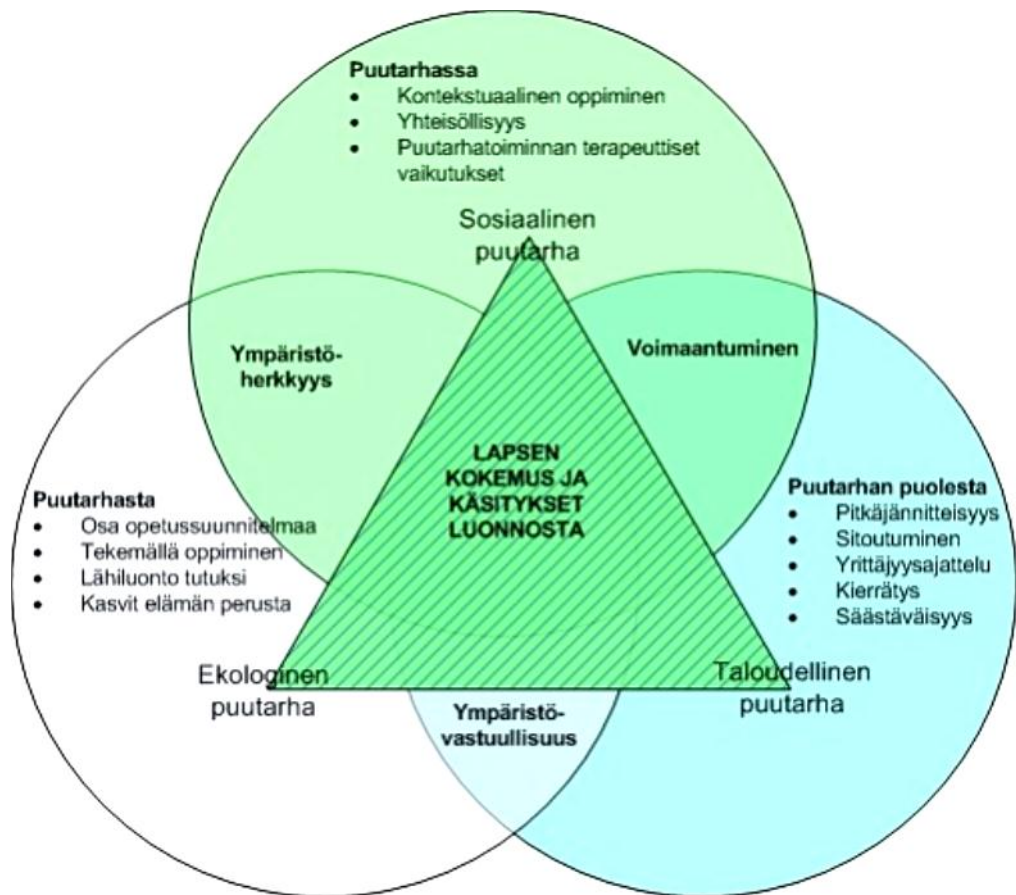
Puutarhassa
- Kontekstuaalinen oppiminen
- Yhteisöllisyys
- Puutarhatoiminnan terapeuttiset vaikutukset

Sosiaalinen puutarha

Ympäristöherkkyys

Voimaantuminen

LAPSEN KOKEMUS JA KÄSITYKSET LUONNOSTA

Puutarhasta
- Osa opetussuunnitelmaa
- Tekemällä oppiminen
- Lähiluonto tutuksi
- Kasvit elämän perusta

Puutarhan puolesta
- Pitkäjännitteisyys
- Sitoutuminen
- Yrittäjyysajattelu
- Kierrätys
- Säästäväisyys

Ekologinen puutarha

Ympäristövastuullisuus

Taloudellinen puutarha